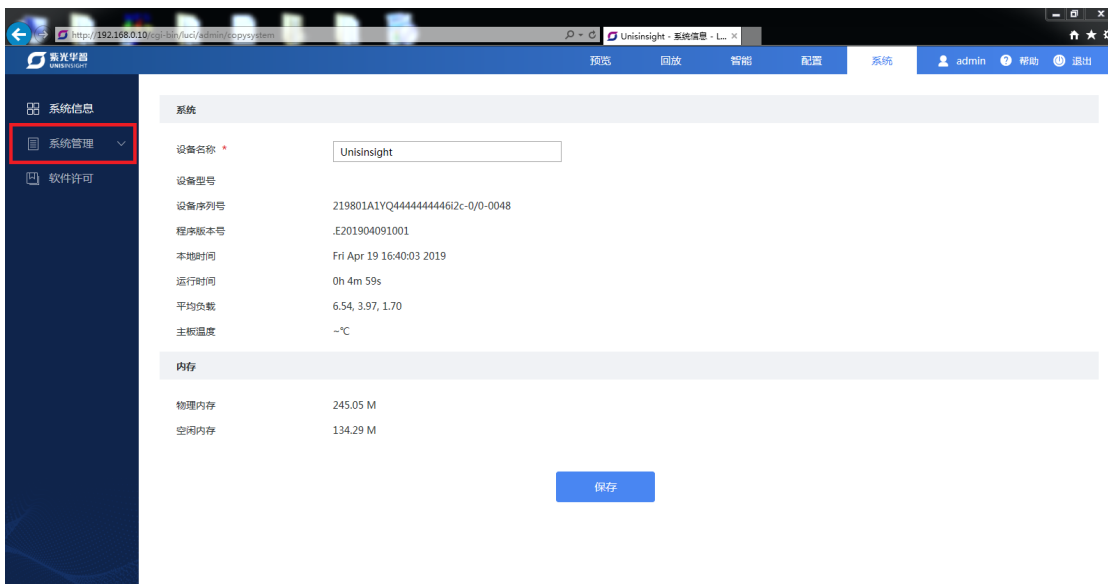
http://192.168.0.10/cgi-bin/luci/admin/copysystem

Unisinsight - 系统信息 - L... ×

紫光华智 UNISINSIGHT

预览 回放 智能 配置 系统 admin 帮助 退出

系统信息

系统管理

软件许可

系统

设备名称 * Unisinsight

设备型号

设备序列号 219801A1YQ4444444446i2c-0/0-0048

程序版本号 .E201904091001

本地时间 Fri Apr 19 16:40:03 2019

运行时间 0h 4m 59s

平均负载 6.54, 3.97, 1.70

主板温度 ~℃

内存

物理内存 245.05 M

空闲内存 134.29 M

保存